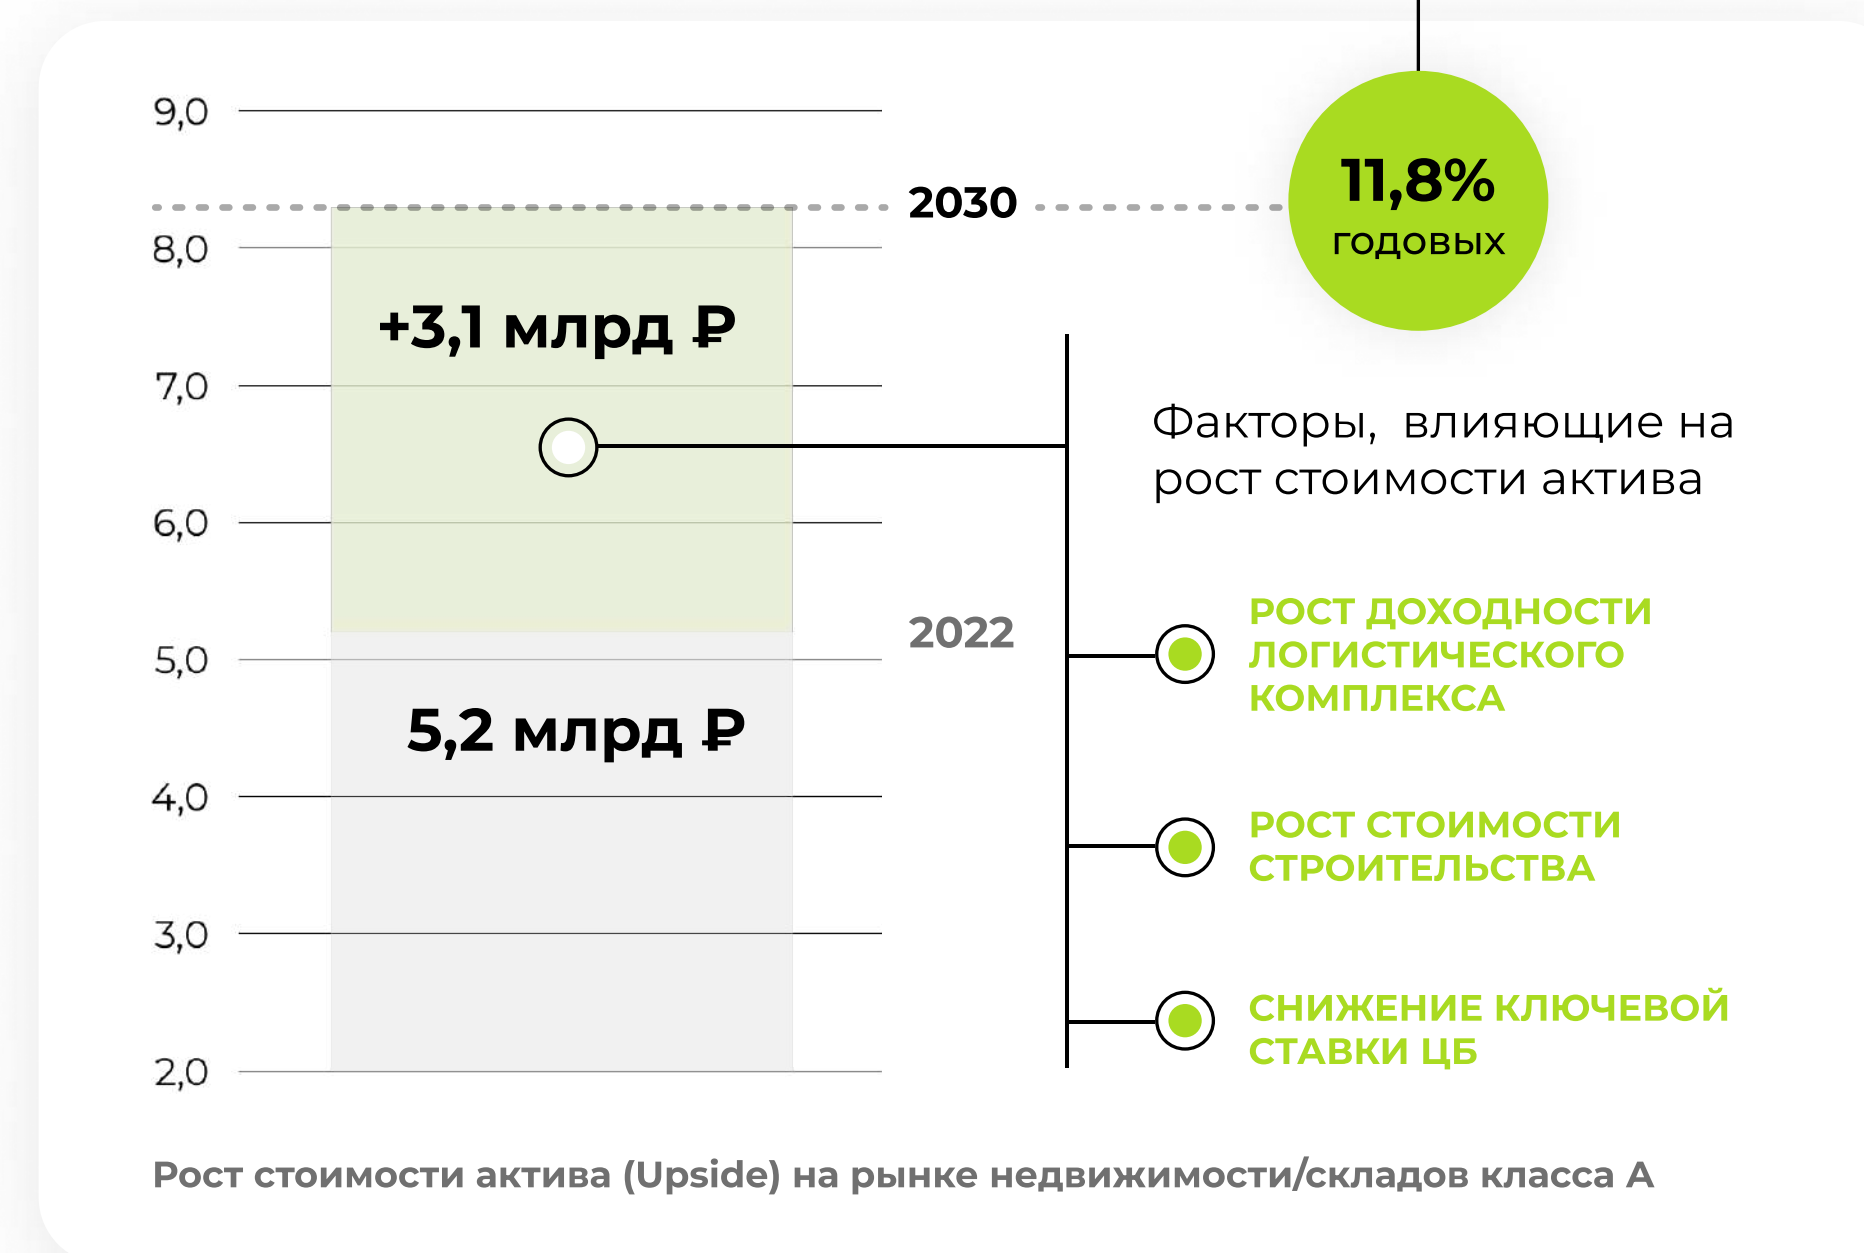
9,0
2030
11,8%
годовых
8,0
+3,1 млрд ₽
7,0
Факторы, влияющие на рост стоимости актива
6,0
2022
5,0
РОСТ ДОХОДНОСТИ ЛОГИСТИЧЕСКОГО КОМПЛЕКСА
5,2 млрд ₽
4,0
РОСТ СТОИМОСТИ СТРОИТЕЛЬСТВА
3,0
СНИЖЕНИЕ КЛЮЧЕВОЙ СТАВКИ ЦБ
2,0
Рост стоимости актива (Upside) на рынке недвижимости/складов класса А